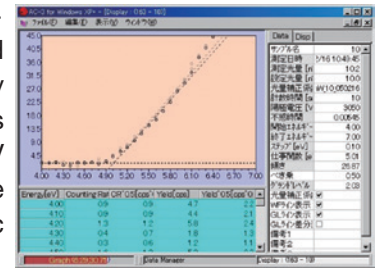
AC-2 for Windows XP+ - [Display : 0163 - 163]

ファイル(F) 編集(E) 表示(V) ウィンドウ(W)

45.0
40.5
36.0
31.5
27.0
22.5
18.0
13.5
9.0
4.5

4.00 4.50 5.00 5.50 6.00 6.50 7.00

| Energy[eV] | Counting Rate[cps] | Yield[cps] | Yield^0.5[cps] |
|---|---|---|---|
| 4.00 | 09 | 09 | 4.7 |
| 4.10 | 09 | 09 | 4.4 |
| 4.20 | 13 | 13 | 5.8 |
| 4.30 | 04 | 07 | 1.8 |
| 4.40 | 03 | 06 | 1.2 |
| 4.50 | 10 | 08 | 4.0 |

Data | Disp

| サンプル名 | 10 |
|---|---|
| 測定日時 | 1/16 10:49:45 |
| 測定光量 [nW] | 100 |
| 設定光量 [nW] | 100 |
| 光量補正 [W] | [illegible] |
| 計数時間 [s] | 10 |
| 印加電圧 [V] | 3050 |
| 不感時間 | 0.0045 |
| 開始エネルギー | 4.00 |
| 終了エネルギー | 7.00 |
| ステップ [eV] | 0.10 |
| 仕事関数 [eV] | 5.01 |
| 傾き | 26.87 |
| べき乗 | 0.50 |
| グランドレベル | 2.03 |
| 光量補正 [W] | ☑ |
| WF | ☑ |
| GL | ☑ |
| GL | ☐ |
| 備考1 | |
| 備考2 | |

Data Manager

Display : 0163 - 163